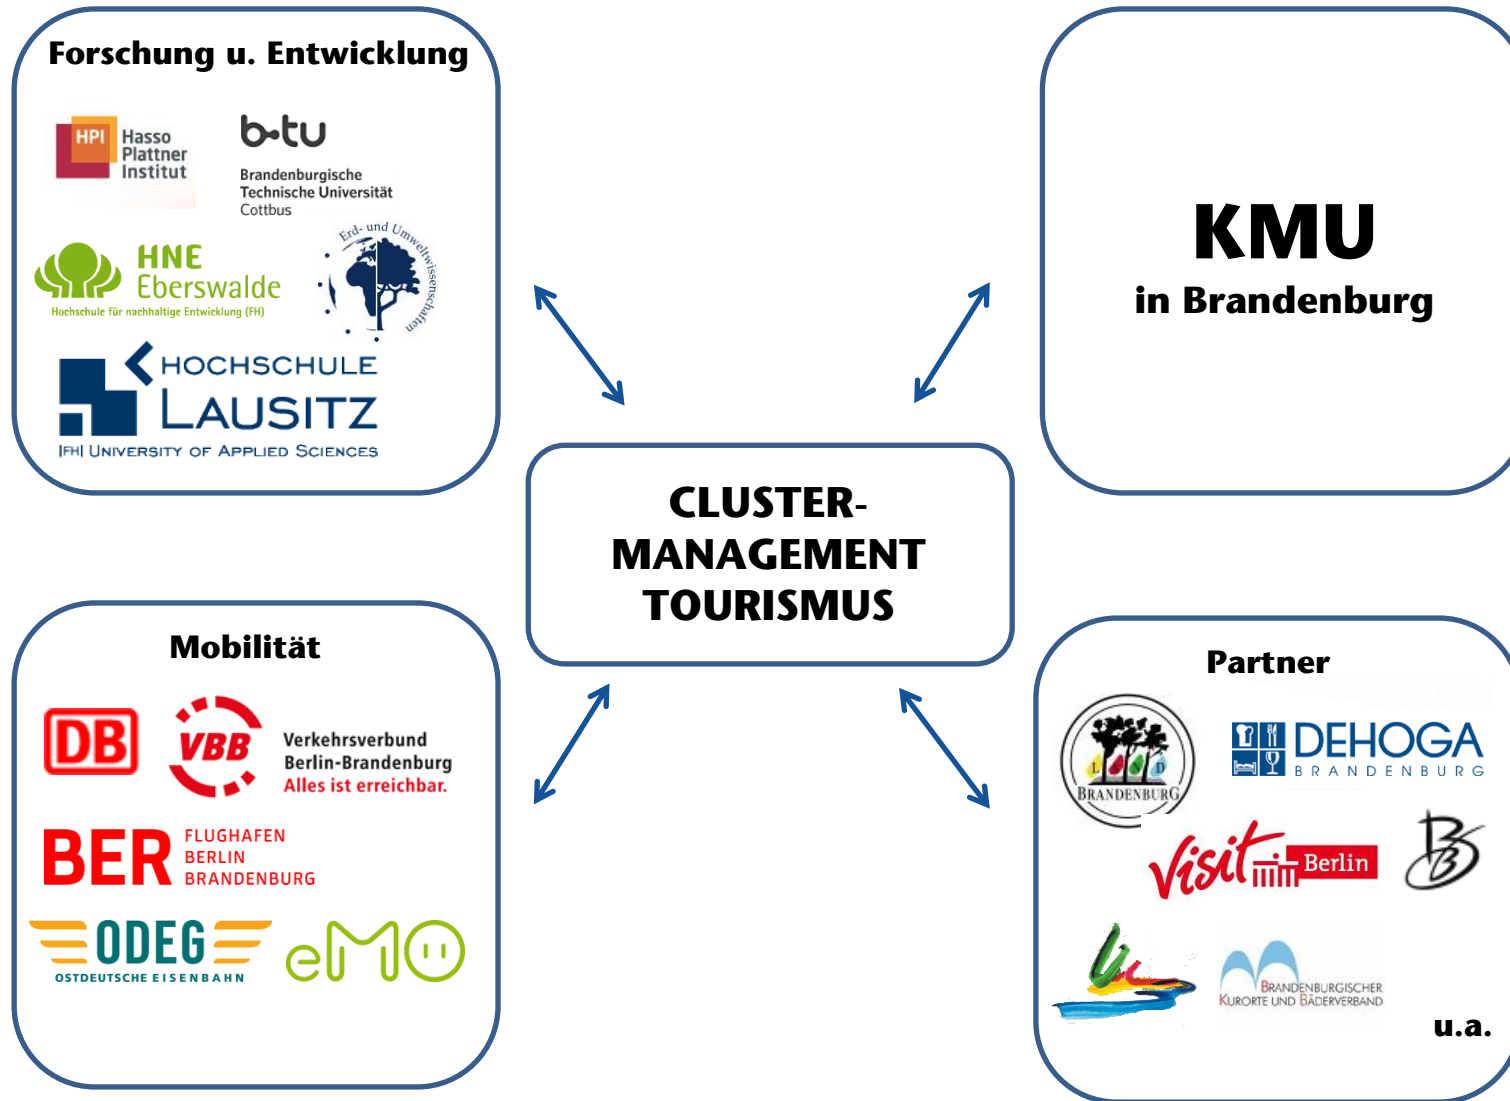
Forschung u. Entwicklung

HPI Hasso Plattner Institut

b-tu Brandenburgische Technische Universität Cottbus

HNE Eberswalde Hochschule für nachhaltige Entwicklung (FH)

Erd- und Umweltwissenschaften

HOCHSCHULE LAUSITZ |FH| UNIVERSITY OF APPLIED SCIENCES

KMU

in Brandenburg

CLUSTER-MANAGEMENT TOURISMUS

Mobilität

DB

VBB Verkehrsverbund Berlin-Brandenburg Alles ist erreichbar.

BER FLUGHAFEN BERLIN BRANDENBURG

ODEG OSTDEUTSCHE EISENBAHN

eMO

Partner

L D BRANDENBURG

DEHOGA BRANDENBURG

visit Berlin

BRANDENBURGISCHER KURORTE UND BÄDERVERBAND

u.a.